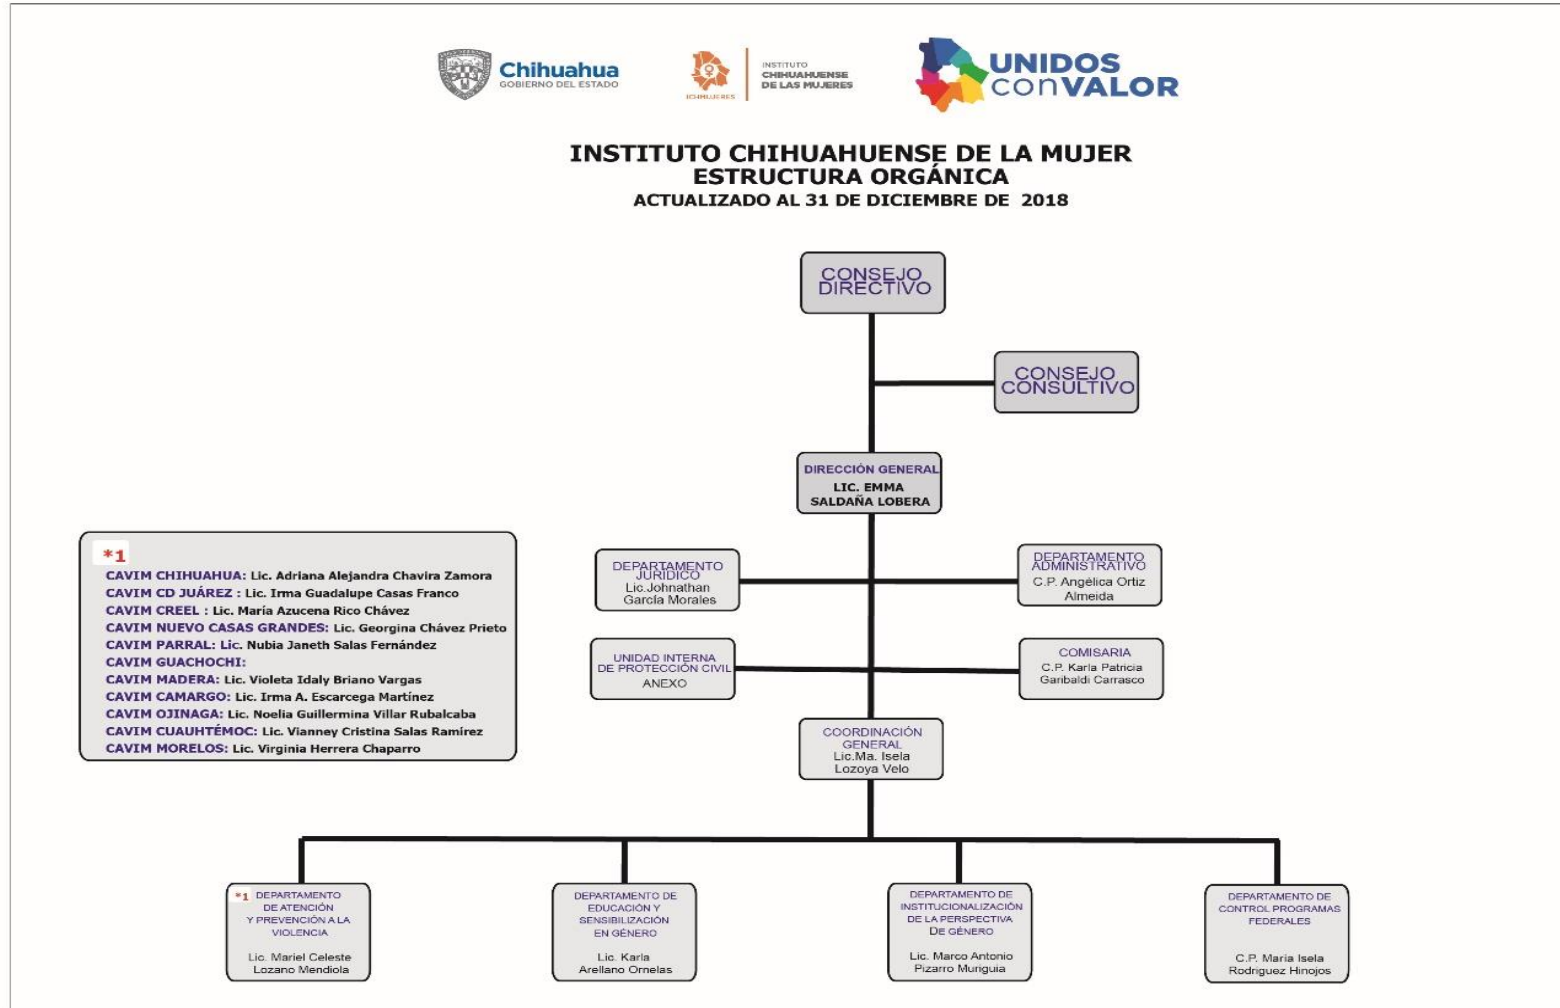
Chihuahua
GOBIERNO DEL ESTADO

ICHMUJERES
INSTITUTO CHIHUAHUENSE DE LAS MUJERES

UNIDOS conVALOR

INSTITUTO CHIHUAHUENSE DE LA MUJER
ESTRUCTURA ORGÁNICA
ACTUALIZADO AL 31 DE DICIEMBRE DE 2018

CONSEJO DIRECTIVO

CONSEJO CONSULTIVO

DIRECCIÓN GENERAL
LIC. EMMA SALDAÑA LOBERA

DEPARTAMENTO JURIDICO
Lic.Johnathan García Morales

DEPARTAMENTO ADMINISTRATIVO
C.P. Angélica Ortiz Almeida

UNIDAD INTERNA DE PROTECCIÓN CIVIL
ANEXO

COMISARIA
C.P. Karla Patricia Garibaldi Carrasco

COORDINACIÓN GENERAL
Lic.Ma. Isela Lozoya Velo

*1
CAVIM CHIHUAHUA: Lic. Adriana Alejandra Chavira Zamora
CAVIM CD JUÁREZ : Lic. Irma Guadalupe Casas Franco
CAVIM CREEL : Lic. María Azucena Rico Chávez
CAVIM NUEVO CASAS GRANDES: Lic. Georgina Chávez Prieto
CAVIM PARRAL: Lic. Nubia Janeth Salas Fernández
CAVIM GUACHOCHI:
CAVIM MADERA: Lic. Violeta Idaly Briano Vargas
CAVIM CAMARGO: Lic. Irma A. Escarcega Martínez
CAVIM OJINAGA: Lic. Noelia Guillermina Villar Rubalcaba
CAVIM CUAUHTÉMOC: Lic. Vianney Cristina Salas Ramirez
CAVIM MORELOS: Lic. Virginia Herrera Chaparro

*1 DEPARTAMENTO DE ATENCIÓN Y PREVENCIÓN A LA VIOLENCIA
Lic. Mariel Celeste Lozano Mendiola

DEPARTAMENTO DE EDUCACIÓN Y SENSIBILIZACIÓN EN GÉNERO
Lic. Karla Arellano Ornelas

DEPARTAMENTO DE INSTITUCIONALIZACIÓN DE LA PERSPECTIVA DE GÉNERO
Lic. Marco Antonio Pizarro Muriguia

DEPARTAMENTO DE CONTROL PROGRAMAS FEDERALES
C.P. María Isela Rodriguez Hinojos